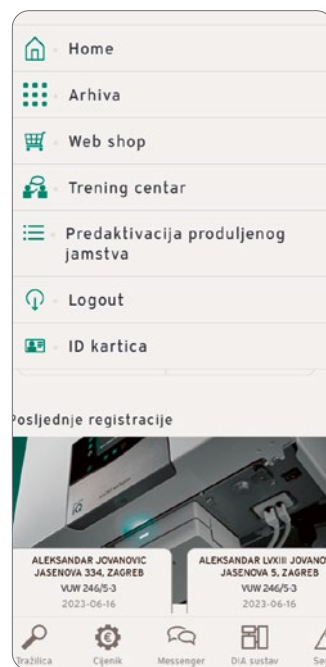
Home

Arhiva

Web shop

Trening centar

Predaktivacija produljenog jamstva

Logout

ID kartica

osljednje registracije

ALEKSANDAR JOVANOVIC
JASENOVA 334, ZAGREB
VUW 246/5-3
2023-06-16

ALEKSANDAR LVXIII JOVANOV
JASENOVA 5, ZAGREB
VUW 246/5-3
2023-06-16

Tražilica | Cjenik | Messenger | DIA sustav | Sa